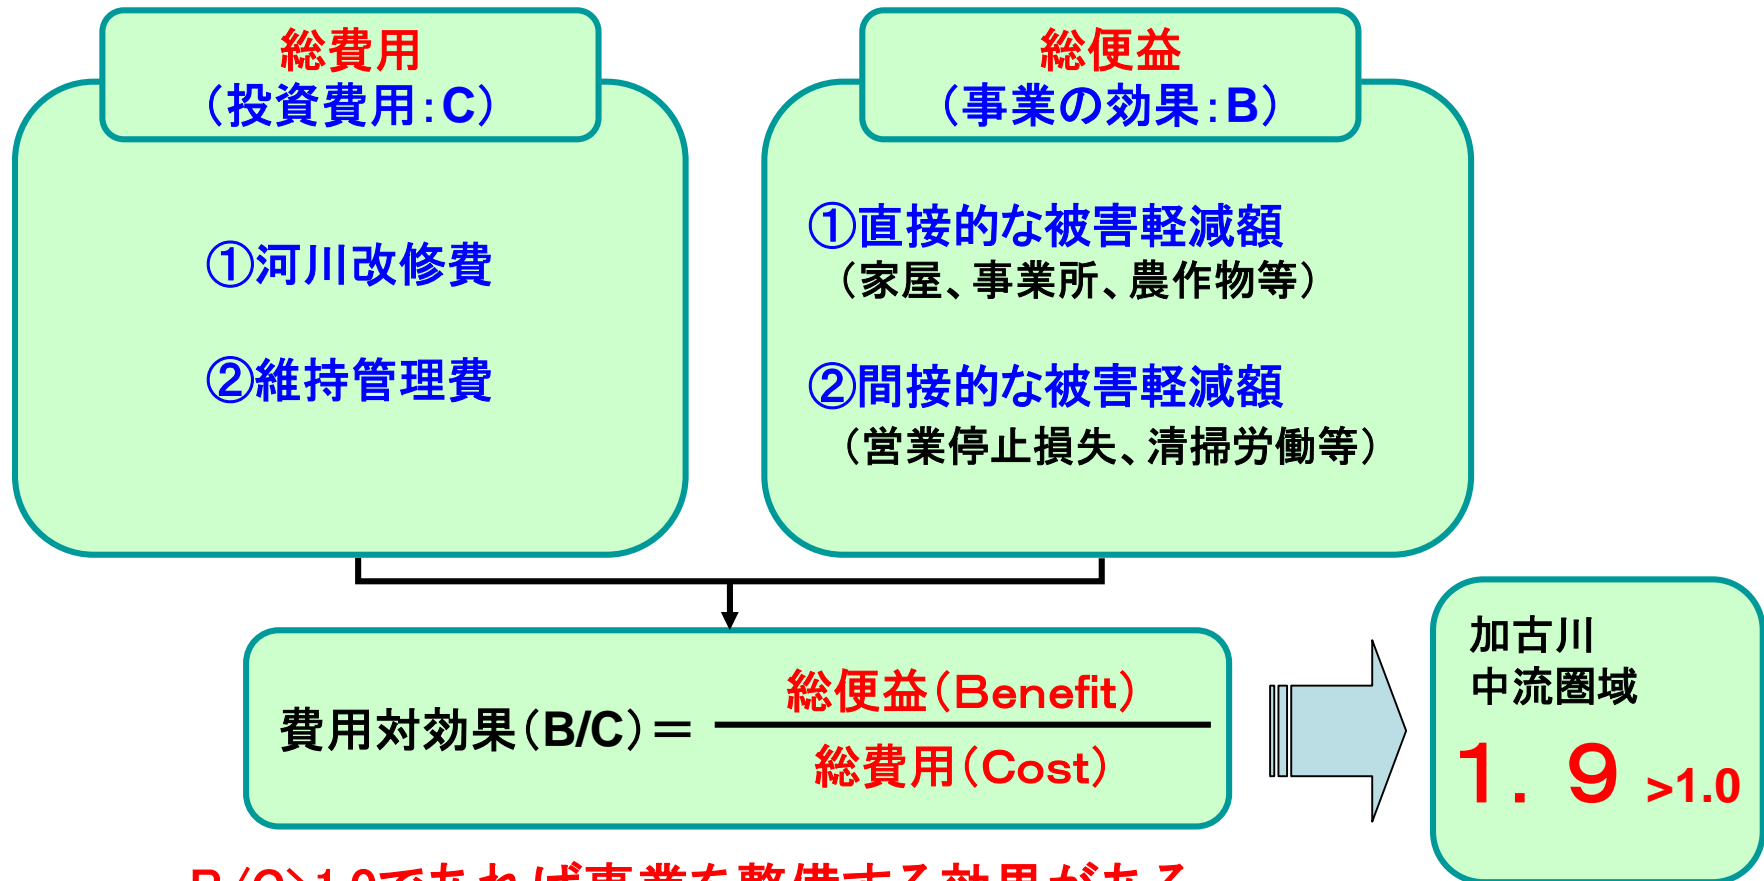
総費用
（投資費用：C）

①河川改修費

②維持管理費

総便益
（事業の効果：B）

①直接的な被害軽減額
（家屋、事業所、農作物等）

②間接的な被害軽減額
（営業停止損失、清掃労働等）

費用対効果（B/C）＝ $\frac{\text{総便益（Benefit）}}{\text{総費用（Cost）}}$

加古川
中流圏域

1．9 >1.0

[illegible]